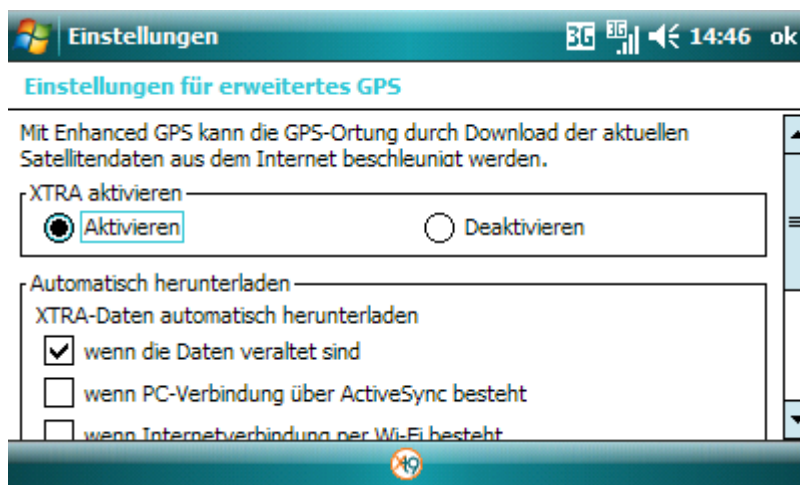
Einstellungen 3G 3G 14:46 ok

Einstellungen für erweitertes GPS

Mit Enhanced GPS kann die GPS-Ortung durch Download der aktuellen Satellitendaten aus dem Internet beschleunigt werden.

XTRA aktivieren

Aktivieren

Deaktivieren

Automatisch herunterladen

XTRA-Daten automatisch herunterladen

wenn die Daten veraltet sind

wenn PC-Verbindung über ActiveSync besteht

wenn Internetverbindung per Wi-Fi besteht